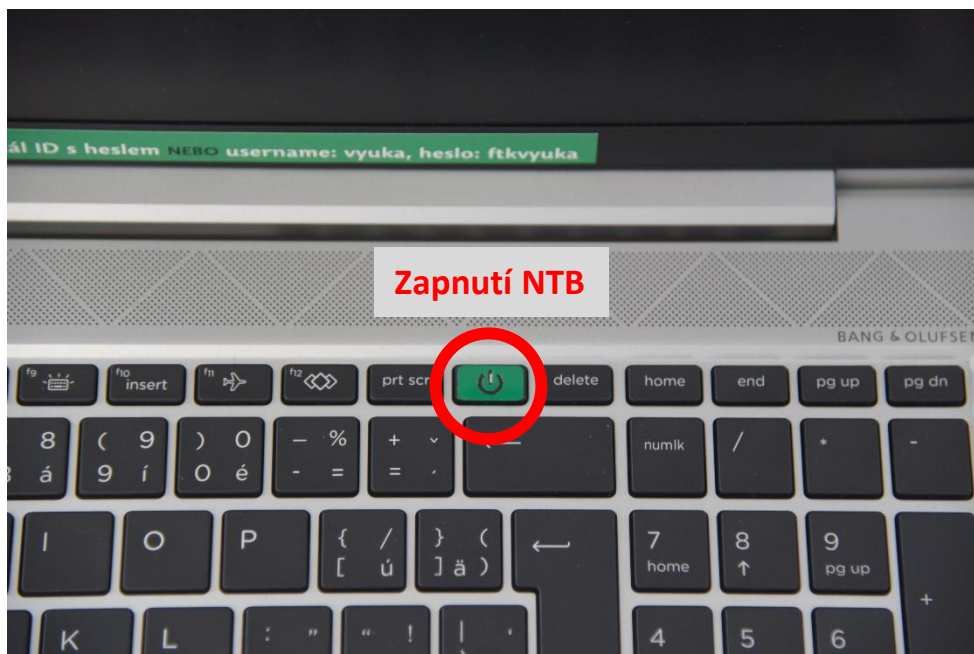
ál ID s heslem NEBO username: vyuka, heslo: ftkvyuka

Zapnutí NTB

BANG & OLUFSEN

f9 f10 insert f11 f12 prt scr delete home end pg up pg dn

8 á ( 9 í ) 0 0 é – % - = + ˇ = ´ numlk / * -

I O P { / [ ú } ( ] ä ) 7 home 8 ↑ 9 pg up +

K L : " " ! ' 4 5 6